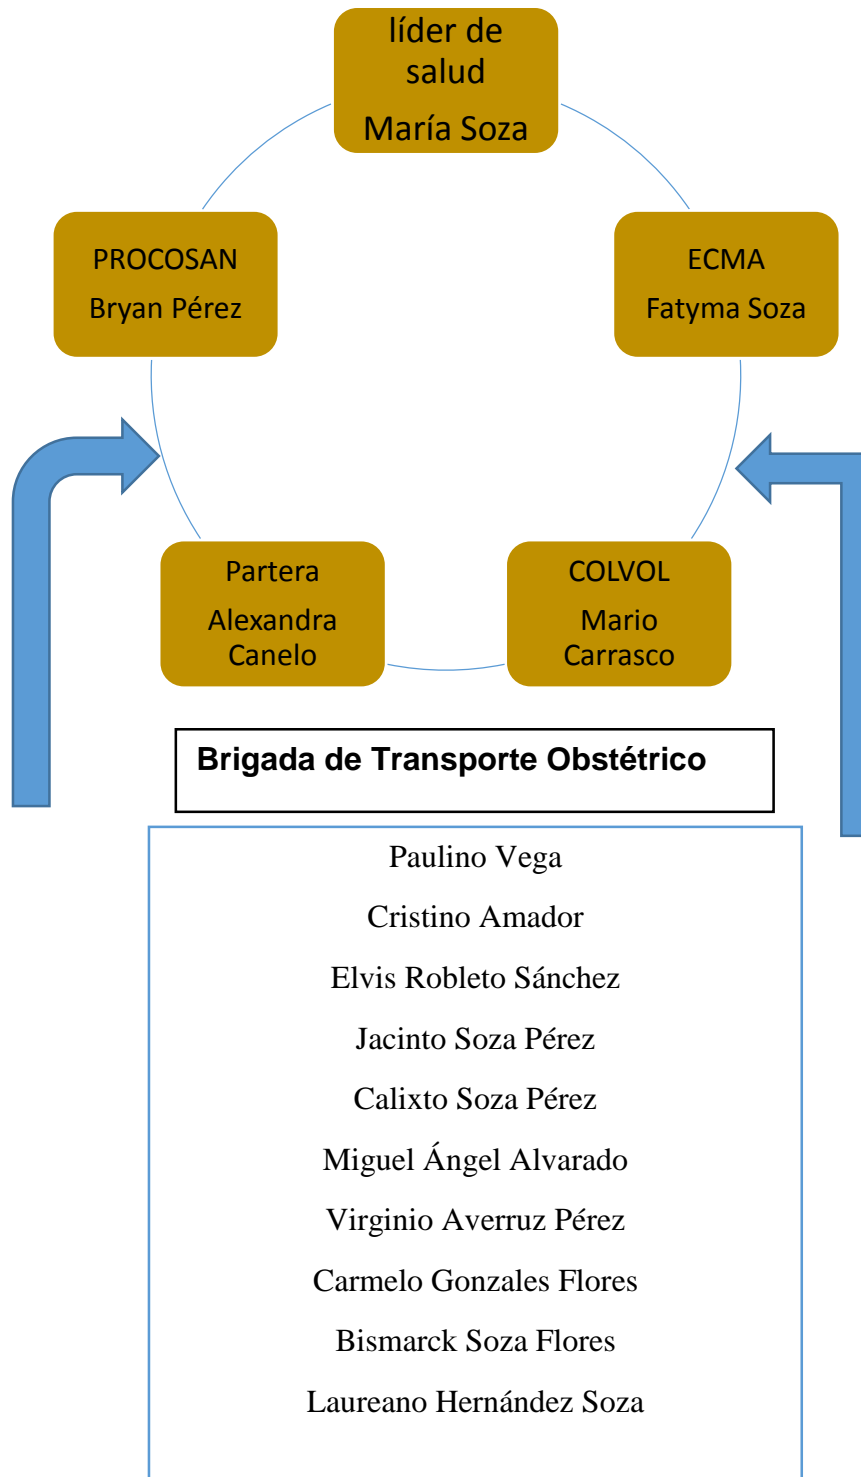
líder de salud

María Soza

ECMA

Fatyma Soza

COLVOL

Mario Carrasco

Partera

Alexandra Canelo

PROCOSAN

Bryan Pérez

Brigada de Transporte Obstétrico

Paulino Vega

Cristino Amador

Elvis Robleto Sánchez

Jacinto Soza Pérez

Calixto Soza Pérez

Miguel Ángel Alvarado

Virginio Averruz Pérez

Carmelo Gonzales Flores

Bismarck Soza Flores

Laureano Hernández Soza